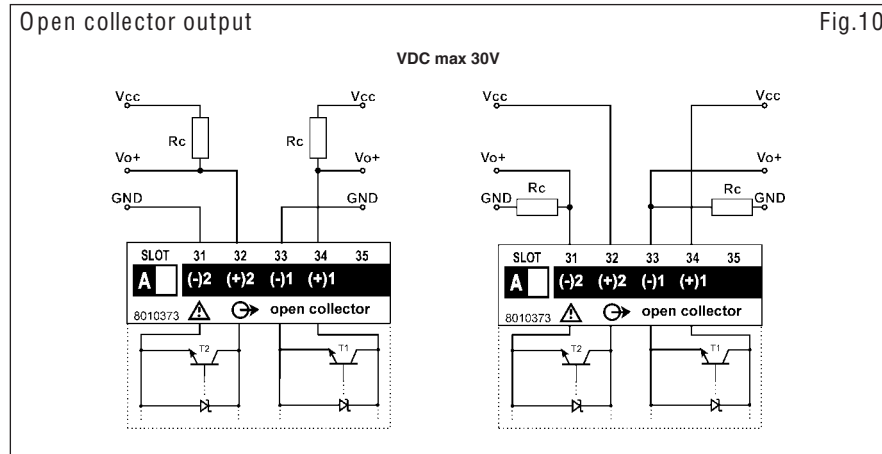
Open collector output

Fig.10

VDC max 30V

Vcc
Rc
Vo+
GND
Rc
Vcc
Vo+
GND

SLOT 31 32 33 34 35
A (-)2 (+)2 (-)1 (+)1
8010373 open collector
T2
T1

Vcc
Vo+
GND
Rc
Vcc
Vo+
Rc
GND

SLOT 31 32 33 34 35
A (-)2 (+)2 (-)1 (+)1
8010373 open collector
T2
T1